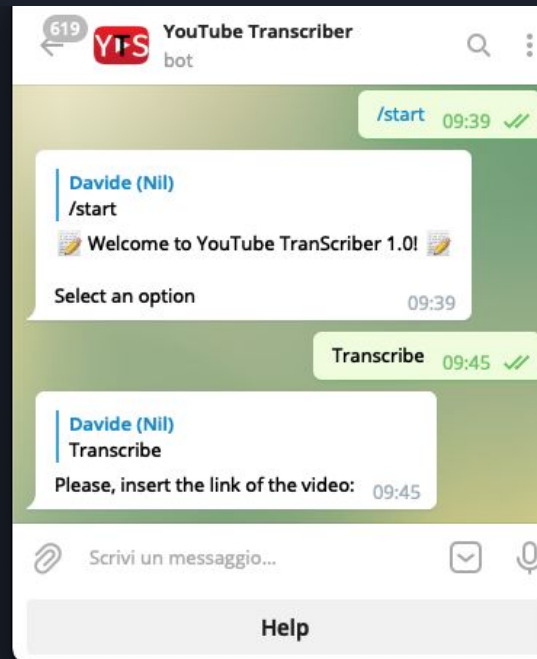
619

YTS YouTube Transcriber
bot

/start 09:39

Davide (Nil)
/start
📝 Welcome to YouTube TranScriber 1.0! 📝

Select an option 09:39

Transcribe 09:45

Davide (Nil)
Transcribe
Please, insert the link of the video: 09:45

Scrivi un messaggio...

Help